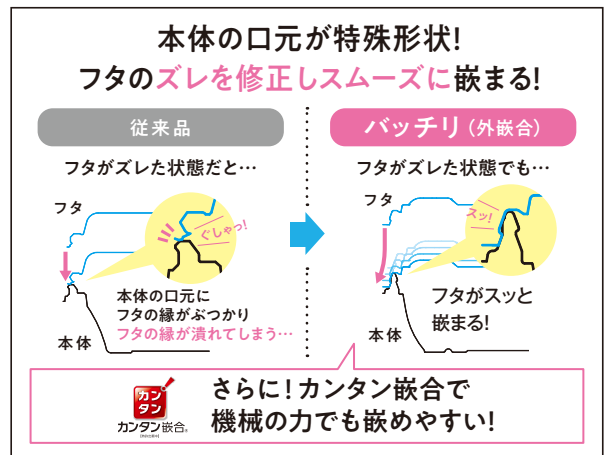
本体の口元が特殊形状!
フタのズレを修正しスムーズに嵌まる!

従来品

フタがズレた状態だと…

フタ

ぐしゃっ!

本体の口元に
フタの縁がぶつかり
フタの縁が潰れてしまう…

本体

バッチリ(外嵌合)

フタがズレた状態でも…

フタ

スッ!

フタがスッと
嵌まる!

本体

カン
タン
カンタン嵌合。

さらに!カンタン嵌合で
機械の力でも嵌めやすい!